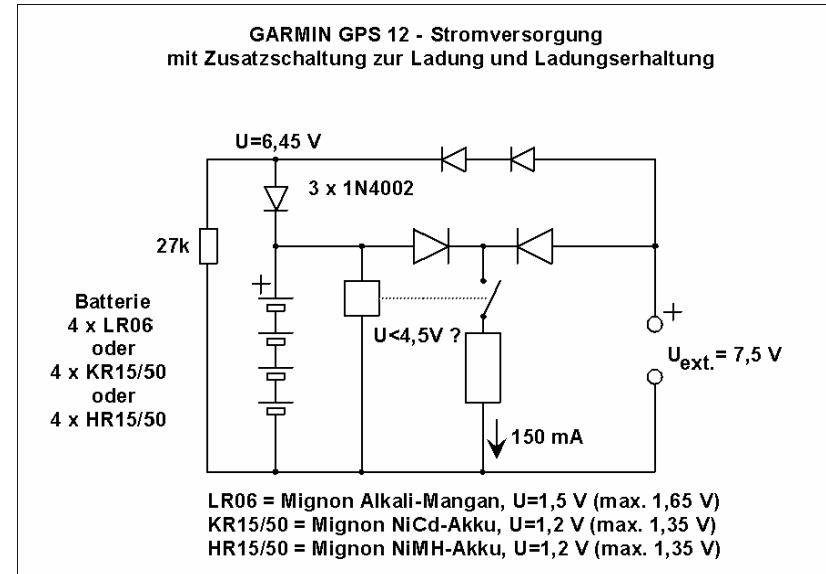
GARMIN GPS 12 - Stromversorgung
mit Zusatzschaltung zur Ladung und Ladungserhaltung

U=6,45 V

3 x 1N4002

27k

+

Batterie
4 x LR06
oder
4 x KR15/50
oder
4 x HR15/50

U<4,5V ?

+

$U_{ext.}$ = 7,5 V

150 mA

LR06 = Mignon Alkali-Mangan, U=1,5 V (max. 1,65 V)
KR15/50 = Mignon NiCd-Akku, U=1,2 V (max. 1,35 V)
HR15/50 = Mignon NiMH-Akku, U=1,2 V (max. 1,35 V)